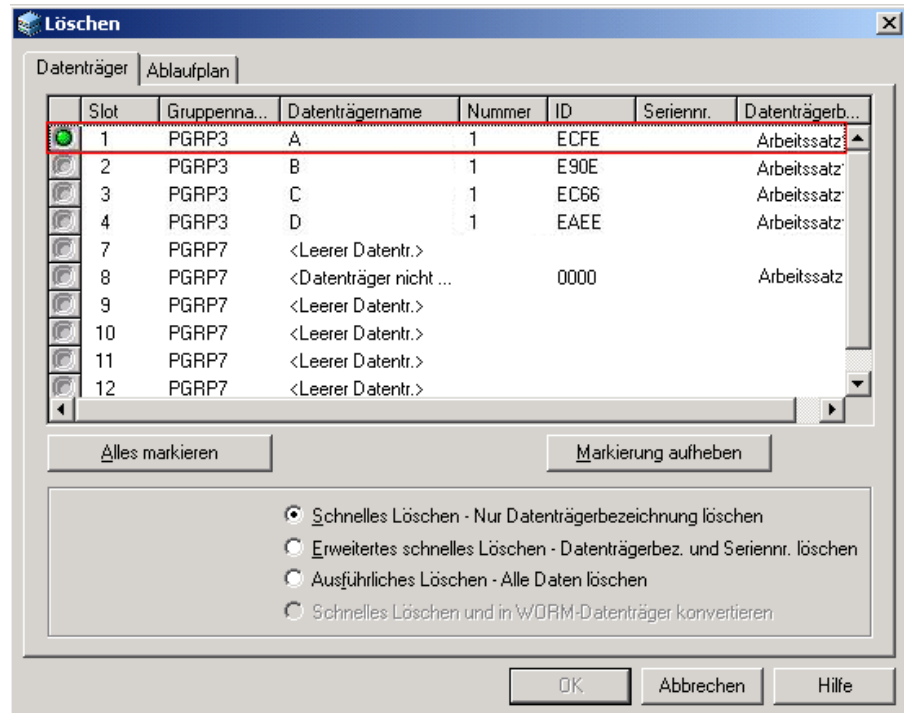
Löschen

Datenträger | Ablaufplan

| | Slot | Gruppenna... | Datenträgername | Nummer | ID | Seriennr. | Datenträgerb... |
|---|---|---|---|---|---|---|---|
| | 1 | PGRP3 | A | 1 | ECFE | | Arbeitssatz |
| | 2 | PGRP3 | B | 1 | E90E | | Arbeitssatz |
| | 3 | PGRP3 | C | 1 | EC66 | | Arbeitssatz |
| | 4 | PGRP3 | D | 1 | EAEE | | Arbeitssatz |
| | 7 | PGRP7 | <Leerer Datentr.> | | | | |
| | 8 | PGRP7 | <Datenträger nicht ... | | 0000 | | Arbeitssatz |
| | 9 | PGRP7 | <Leerer Datentr.> | | | | |
| | 10 | PGRP7 | <Leerer Datentr.> | | | | |
| | 11 | PGRP7 | <Leerer Datentr.> | | | | |
| | 12 | PGRP7 | <Leerer Datentr.> | | | | |

Alles markieren

Markierung aufheben

Schnelles Löschen - Nur Datenträgerbezeichnung löschen
Erweitertes schnelles Löschen - Datenträgerbez. und Seriennr. löschen
Ausführliches Löschen - Alle Daten löschen
Schnelles Löschen und in WORM-Datenträger konvertieren

OK
Abbrechen
Hilfe